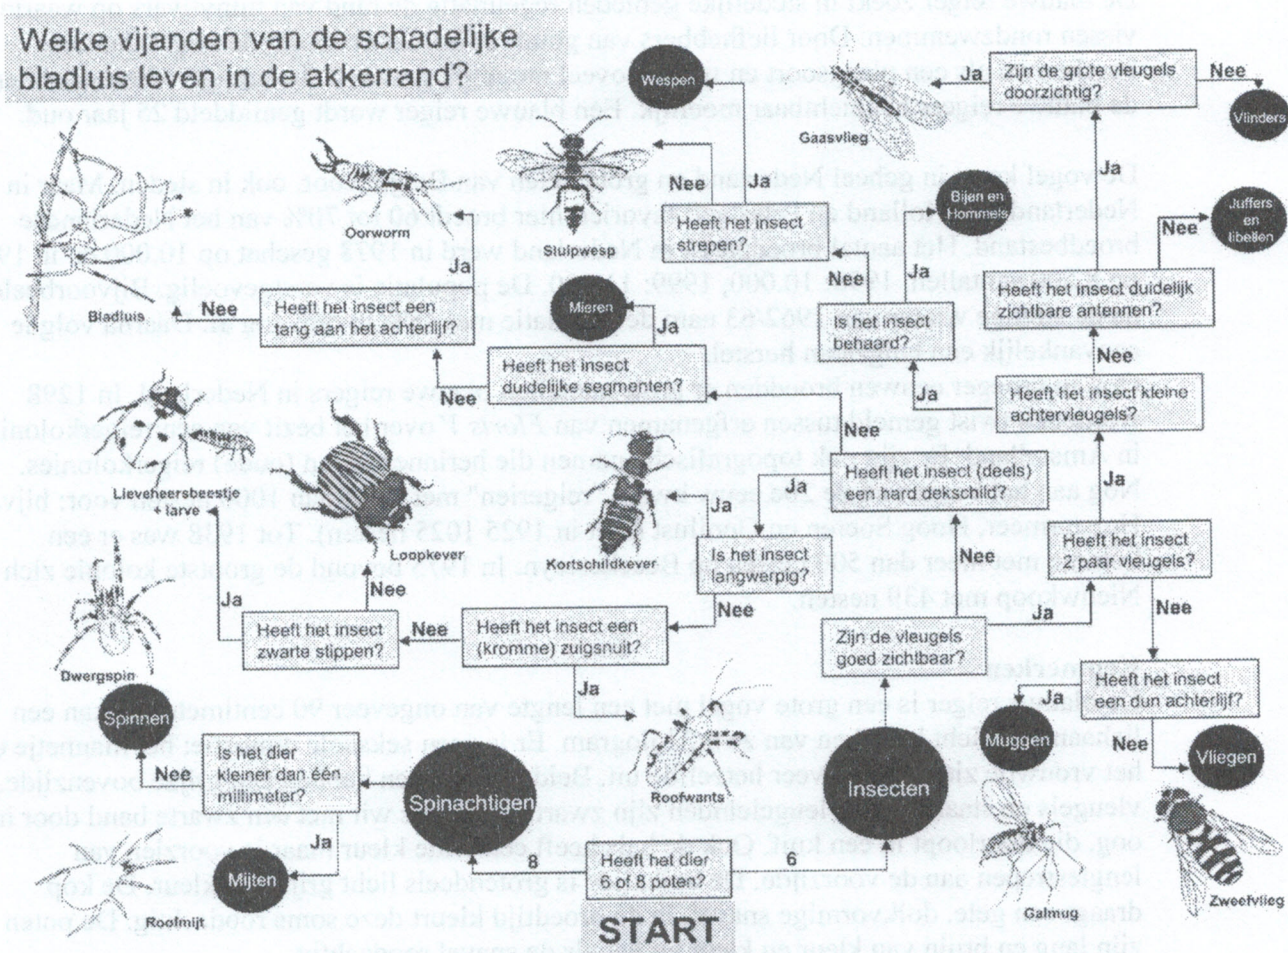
Welke vijanden van de schadelijke bladluis leven in de akkerrand?

START

Heeft het dier 6 of 8 poten?

8

6

Spinachtigen

Insecten

Is het dier kleiner dan één millimeter?

Nee

Ja

Spinnen

Mijten

Roofmijt

Zijn de vleugels goed zichtbaar?

Ja

Nee

Heeft het insect een (kromme) zuigsnuit?

Ja

Nee

Roofwants

Heeft het insect zwarte stippen?

Ja

Nee

Lieveheersbeestje + larve

Dwergspin

Is het insect langwerpig?

Ja

Nee

Kortschildkever

Heeft het insect (deels) een hard dekschild?

Ja

Nee

Loopkever

Heeft het insect duidelijke segmenten?

Ja

Nee

Mieren

Heeft het insect een tang aan het achterlijf?

Ja

Nee

Oorworm

Bladluis

Heeft het insect 2 paar vleugels?

Ja

Nee

Heeft het insect een dun achterlijf?

Ja

Nee

Muggen

Vliegen

Galmug

Zweefvlieg

Heeft het insect kleine achtervleugels?

Ja

Nee

Is het insect behaard?

Ja

Nee

Bijen en Hommels

Heeft het insect strepen?

Ja

Nee

Sluipwesp

Wespen

Heeft het insect duidelijk zichtbare antennen?

Ja

Nee

Juffers en libellen

Zijn de grote vleugels doorzichtig?

Ja

Nee

Gaasvlieg

Vlinders